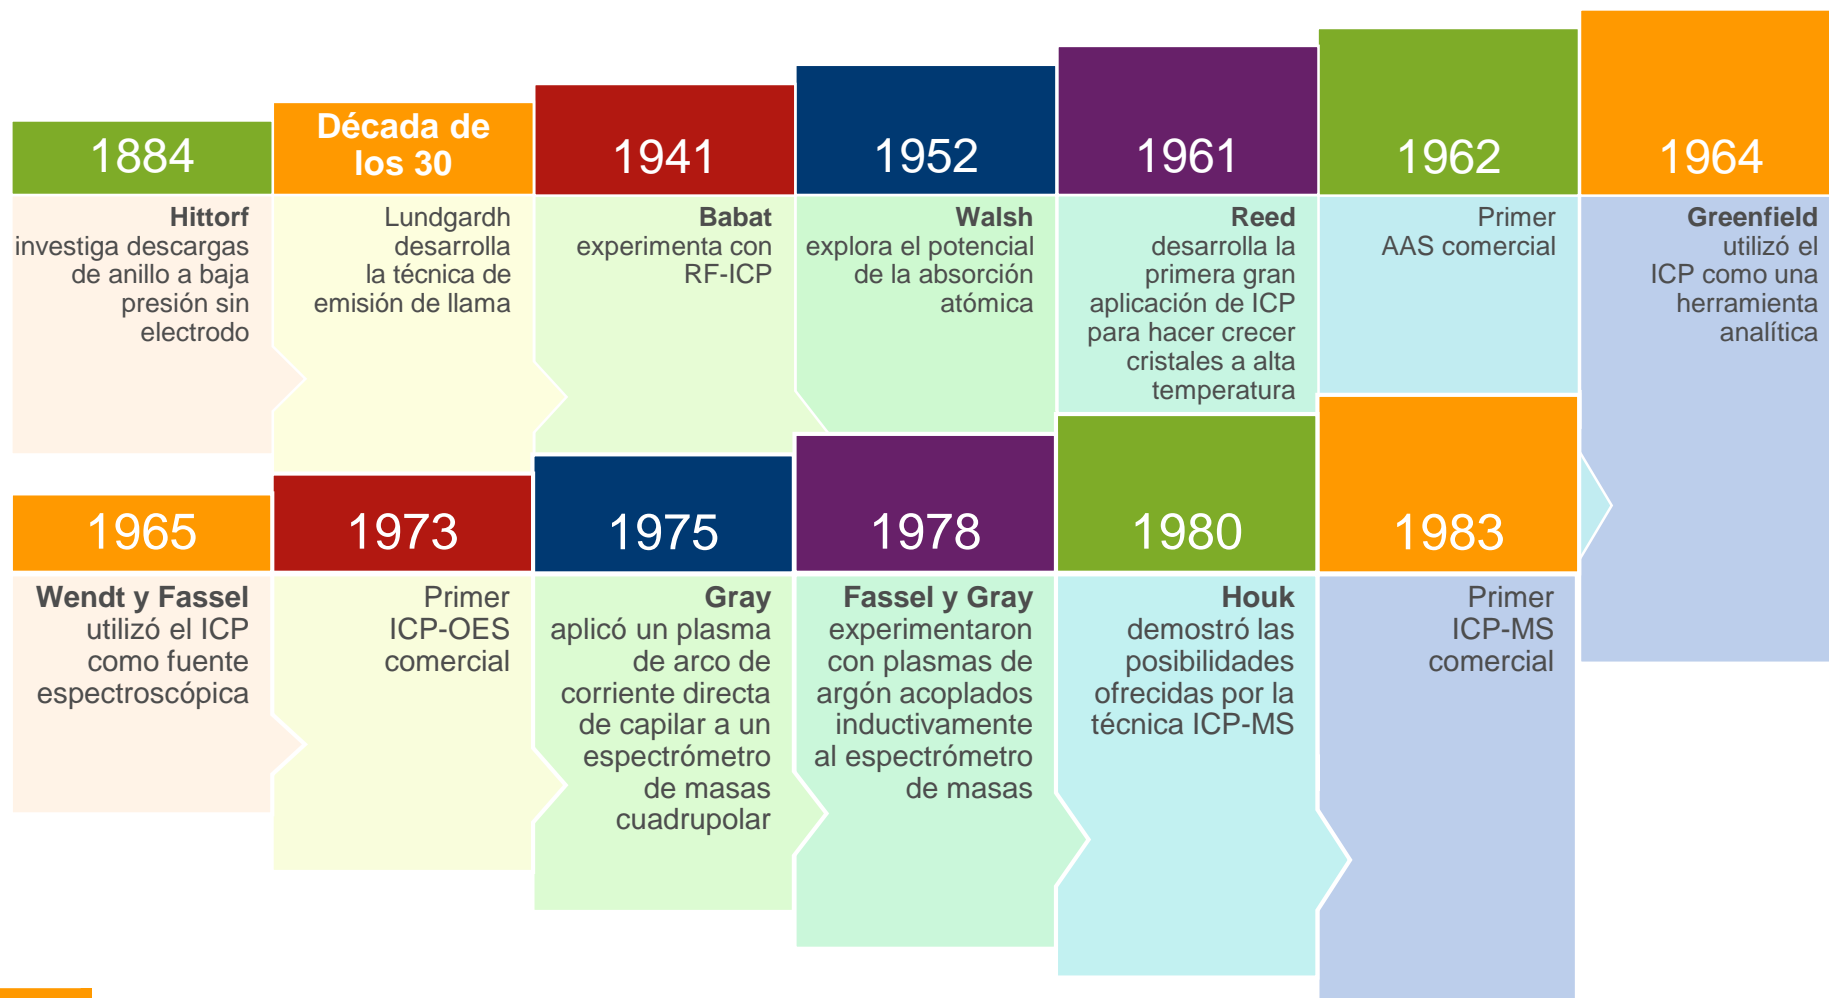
1884

Hittorf investiga descargas de anillo a baja presión sin electrodo

Década de los 30

Lundgardh desarrolla la técnica de emisión de llama

1941

Babat experimenta con RF-ICP

1952

Walsh explora el potencial de la absorción atómica

1961

Reed desarrolla la primera gran aplicación de ICP para hacer crecer cristales a alta temperatura

1962

Primer AAS comercial

1964

Greenfield utilizó el ICP como una herramienta analítica

1965

Wendt y Fassel utilizó el ICP como fuente espectroscópica

1973

Primer ICP-OES comercial

1975

Gray aplicó un plasma de arco de corriente directa de capilar a un espectrómetro de masas cuadrupolar

1978

Fassel y Gray experimentaron con plasmas de argón acoplados inductivamente al espectrómetro de masas

1980

Houk demostró las posibilidades ofrecidas por la técnica ICP-MS

1983

Primer ICP-MS comercial